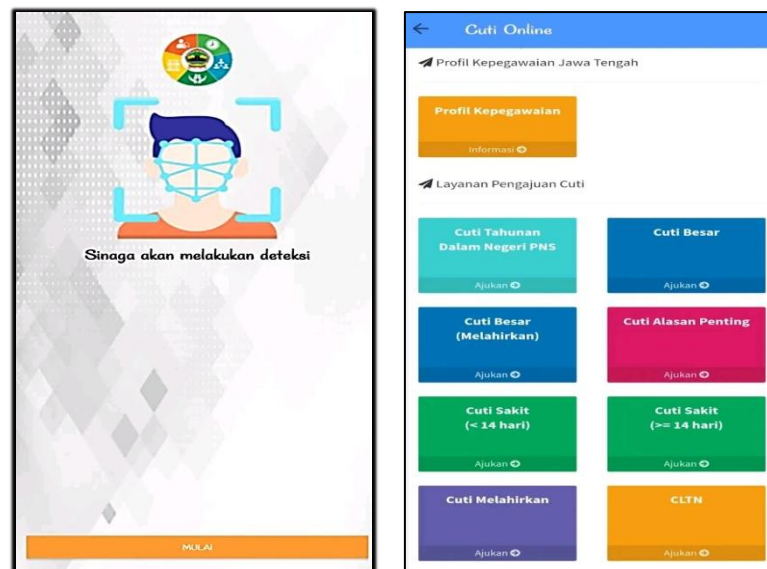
Sinaga akan melakukan deteksi

MULAI

Cuti Online

Profil Kepegawaian Jawa Tengah

Profil Kepegawaian

Informasi

Layanan Pengajuan Cuti

Cuti Tahunan Dalam Negeri PNS

Ajukan

Cuti Besar

Ajukan

Cuti Besar (Melahirkan)

Ajukan

Cuti Alasan Penting

Ajukan

Cuti Sakit (< 14 hari)

Ajukan

Cuti Sakit (>= 14 hari)

Ajukan

Cuti Melahirkan

Ajukan

CLTN

Ajukan